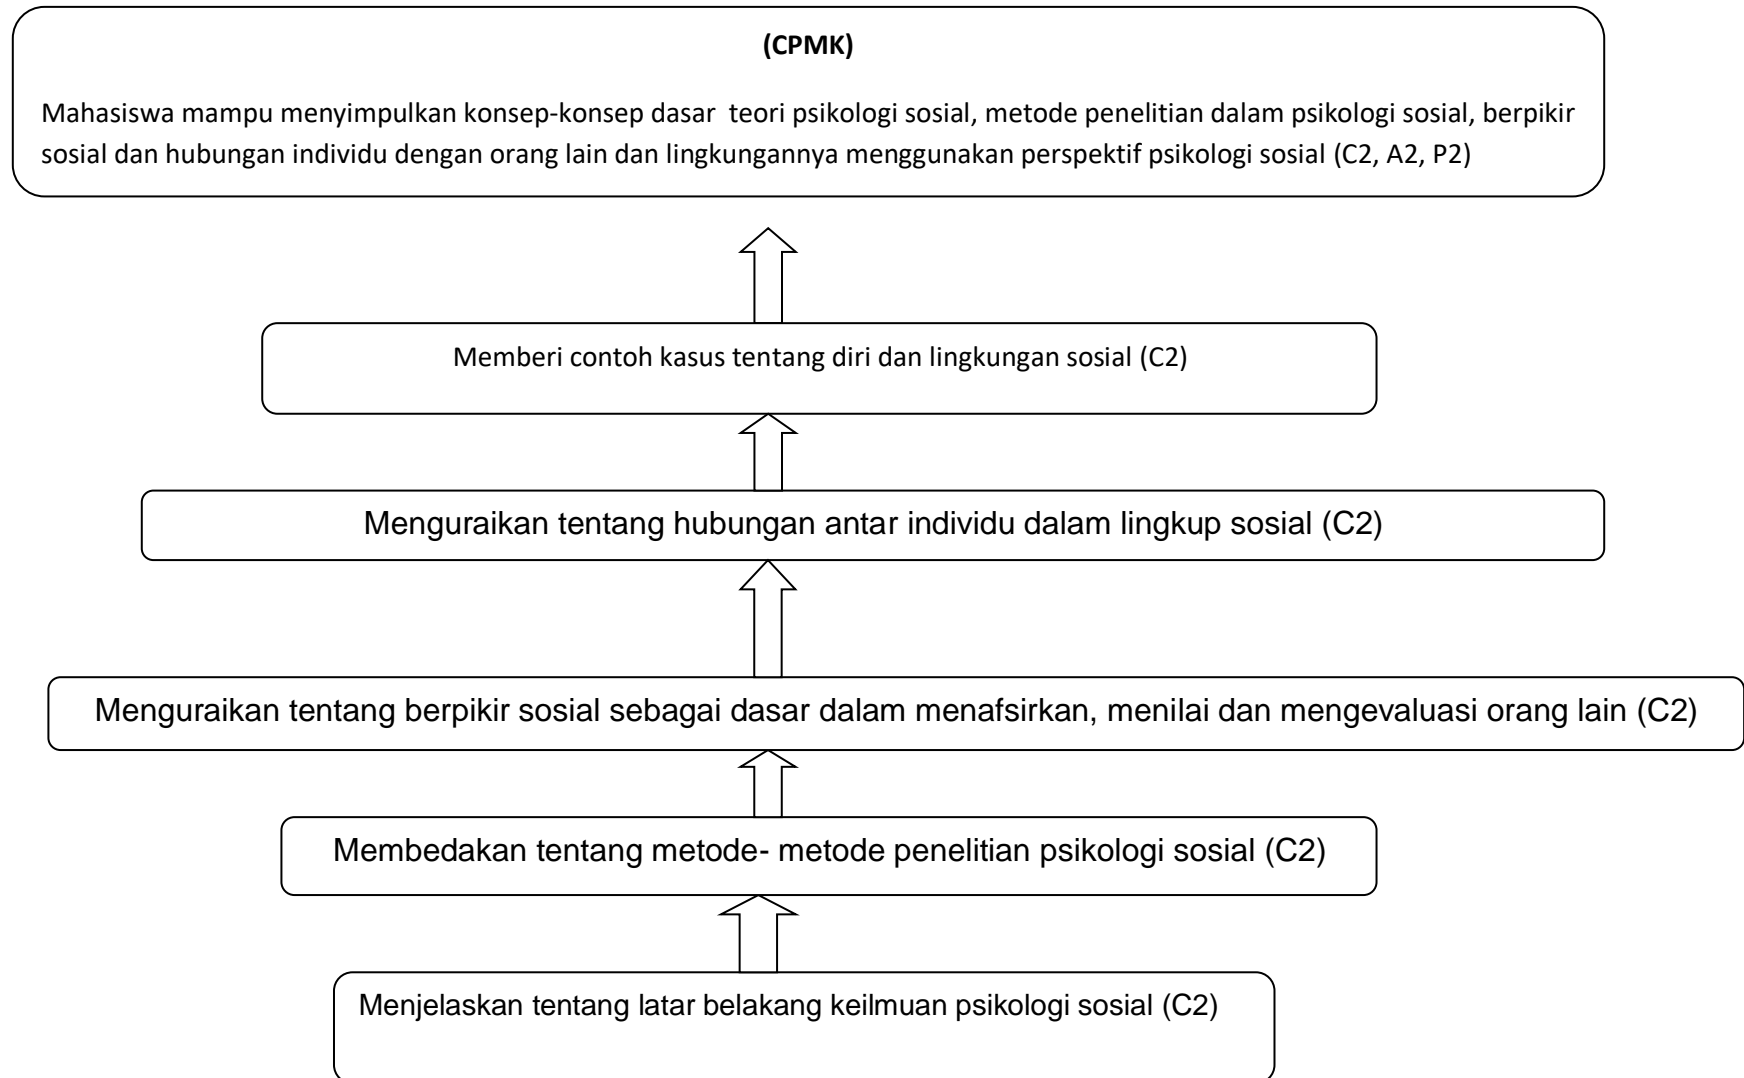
(CPMK)

Mahasiswa mampu menyimpulkan konsep-konsep dasar teori psikologi sosial, metode penelitian dalam psikologi sosial, berpikir sosial dan hubungan individu dengan orang lain dan lingkungannya menggunakan perspektif psikologi sosial (C2, A2, P2)

Memberi contoh kasus tentang diri dan lingkungan sosial (C2)

Menguraikan tentang hubungan antar individu dalam lingkup sosial (C2)

Menguraikan tentang berpikir sosial sebagai dasar dalam menafsirkan, menilai dan mengevaluasi orang lain (C2)

Membedakan tentang metode- metode penelitian psikologi sosial (C2)

Menjelaskan tentang latar belakang keilmuan psikologi sosial (C2)